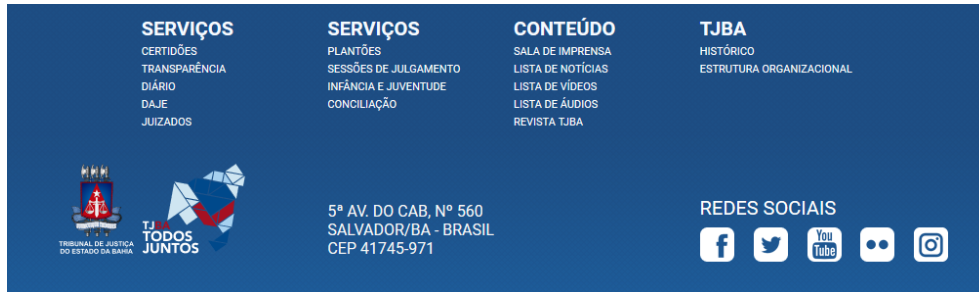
SERVIÇOS
CERTIDÕES
TRANSPARÊNCIA
DIÁRIO
DAJE
JUIZADOS

SERVIÇOS
PLANTÕES
SESSÕES DE JULGAMENTO
INFÂNCIA E JUVENTUDE
CONCILIAÇÃO

CONTEÚDO
SALA DE IMPRENSA
LISTA DE NOTÍCIAS
LISTA DE VÍDEOS
LISTA DE ÁUDIOS
REVISTA TJBA

TJBA
HISTÓRICO
ESTRUTURA ORGANIZACIONAL

TRIBUNAL DE JUSTIÇA DO ESTADO DA BAHIA

TJBA TODOS JUNTOS

5ª AV. DO CAB, Nº 560
SALVADOR/BA - BRASIL
CEP 41745-971

REDES SOCIAIS

You Tube